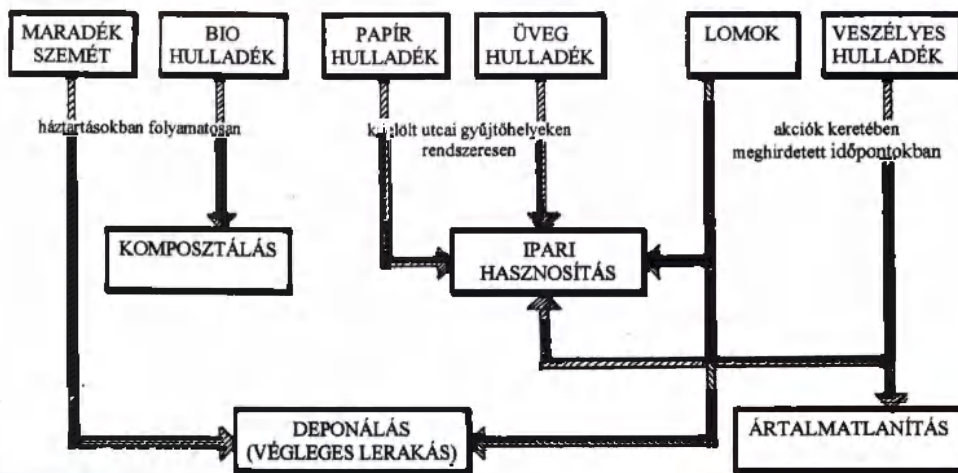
MARADÉK SZEMÉT

BIO HULLADÉK

PAPÍR HULLADÉK

ÜVEG HULLADÉK

LOMOK

VESZÉLYES HULLADÉK

háztartásokban folyamatosan

kijelölt utcai gyűjtőhelyeken rendszeresen

akciók keretében meghirdetett időpontokban

KOMPOSZTÁLÁS

IPARI HASZNOSÍTÁS

DEPONÁLÁS (VÉGLEGES LERAKÁS)

ÁRTALMATLANÍTÁS